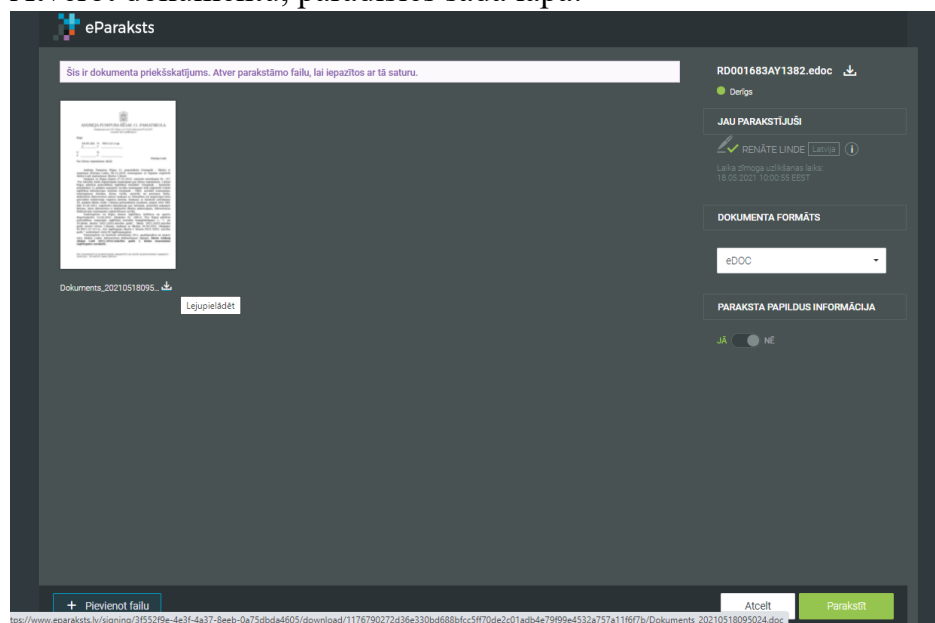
eParaksts

Šis ir dokumenta priekšskatījums. Atver parakstāmo failu, lai iepazītos ar tā saturu.

Dokuments_20210518095...

Lejupielādēt

RD001683AY1382.edoc

Derīgs

JAU PARAKSTĪJUŠI

RENĀTE LINDE Latvija

Laika zīmoga uzlikšanas laiks: 18.05.2021 10:00:55 EEST

DOKUMENTA FORMĀTS

eDOC

PARAKSTA PAPILDUS INFORMĀCIJA

JĀ NĒ

+ Pievienot failu

Atcelt

Parakstīt

tps://www.eparaksts.lv/signing/3f552f9e-4e3f-4a37-8eeb-0a75dbda4605/download/1176790272d36e330bd688bfcc5ff70de2c01adb4e79f99e4532a757a11f6f7b/Dokuments_20210518095024.doc